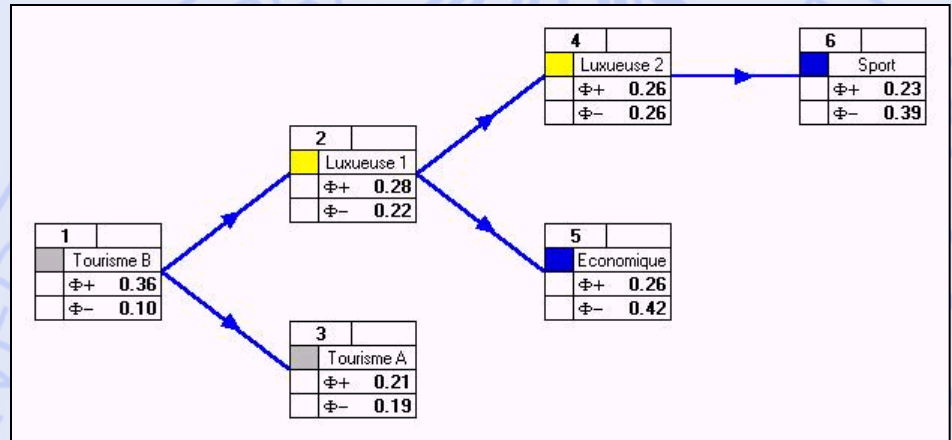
1
Tourisme B
$\Phi+$ 0.36
$\Phi-$ 0.10

2
Luxueuse 1
$\Phi+$ 0.28
$\Phi-$ 0.22

3
Tourisme A
$\Phi+$ 0.21
$\Phi-$ 0.19

4
Luxueuse 2
$\Phi+$ 0.26
$\Phi-$ 0.26

5
Economique
$\Phi+$ 0.26
$\Phi-$ 0.42

6
Sport
$\Phi+$ 0.23
$\Phi-$ 0.39